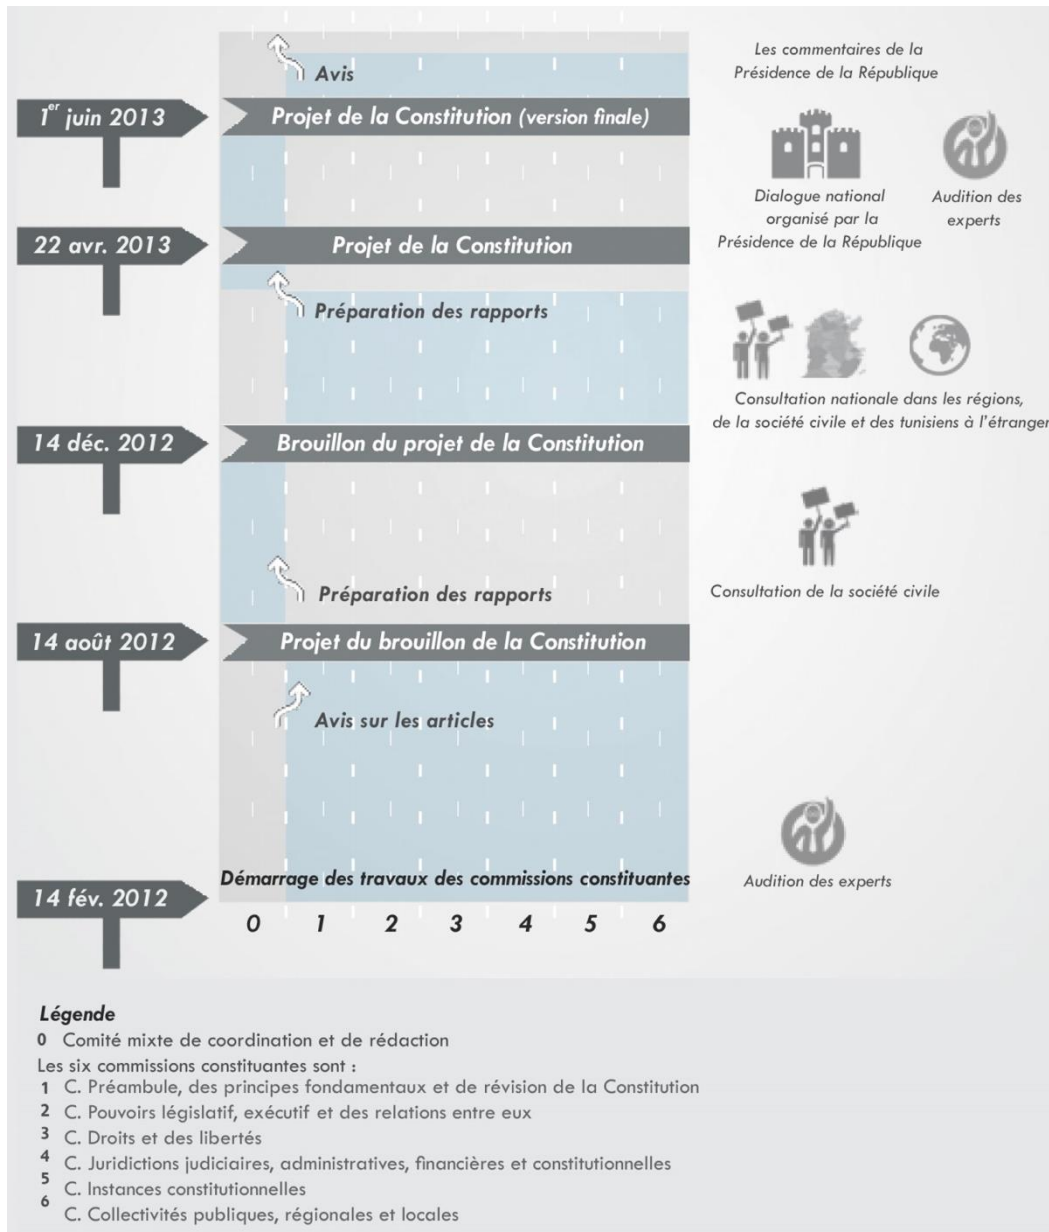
Les commentaires de la Présidence de la République

Avis

1$^{er}$ juin 2013

Projet de la Constitution (version finale)

Dialogue national organisé par la Présidence de la République

Audition des experts

22 avr. 2013

Projet de la Constitution

Préparation des rapports

Consultation nationale dans les régions, de la société civile et des tunisiens à l'étranger

14 déc. 2012

Brouillon du projet de la Constitution

Consultation de la société civile

Préparation des rapports

14 août 2012

Projet du brouillon de la Constitution

Avis sur les articles

Audition des experts

14 fév. 2012

Démarrage des travaux des commissions constituantes

0 1 2 3 4 5 6

Légende

0 Comité mixte de coordination et de rédaction

Les six commissions constituantes sont :

1 C. Préambule, des principes fondamentaux et de révision de la Constitution

2 C. Pouvoirs législatif, exécutif et des relations entre eux

3 C. Droits et des libertés

4 C. Juridictions judiciaires, administratives, financières et constitutionnelles

5 C. Instances constitutionnelles

6 C. Collectivités publiques, régionales et locales